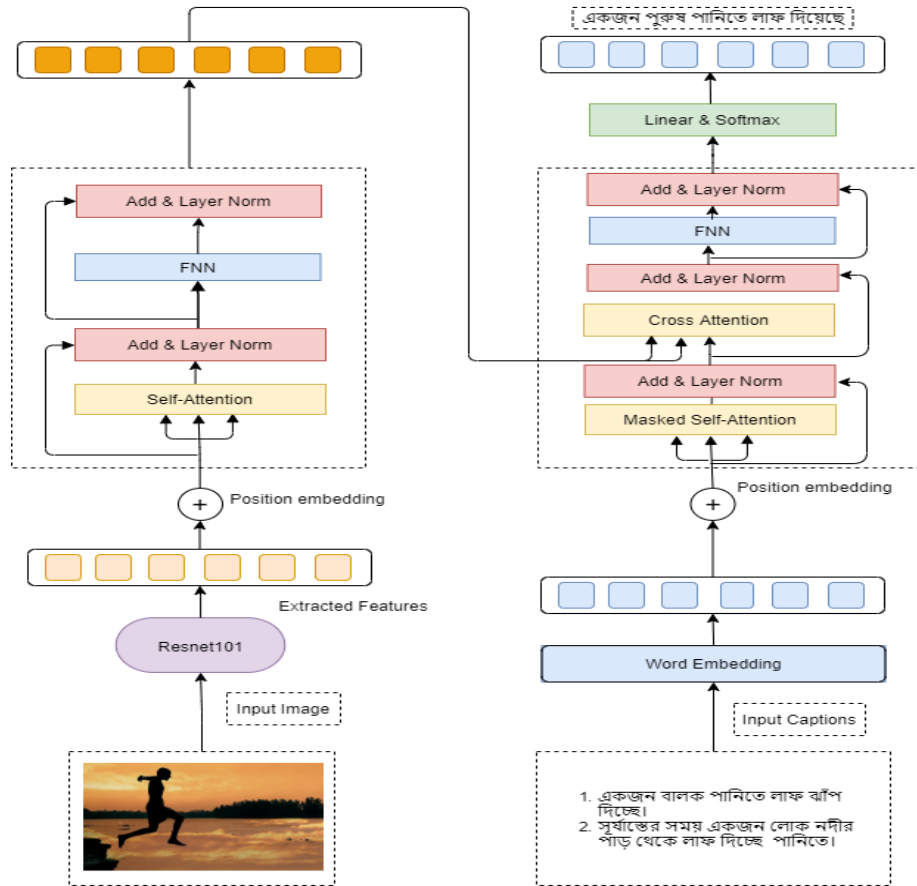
একজন পুরুষ পানিতে লাফ দিয়েছে

Add & Layer Norm

FNN

Add & Layer Norm

Self-Attention

Position embedding

Extracted Features

Resnet101

Input Image

Linear & Softmax

Add & Layer Norm

FNN

Add & Layer Norm

Cross Attention

Add & Layer Norm

Masked Self-Attention

Position embedding

Word Embedding

Input Captions

1. একজন বালক পানিতে লাফ ঝাঁপ দিচ্ছে।
2. সূর্যাস্তের সময় একজন লোক নদীর পাড় থেকে লাফ দিচ্ছে পানিতে।